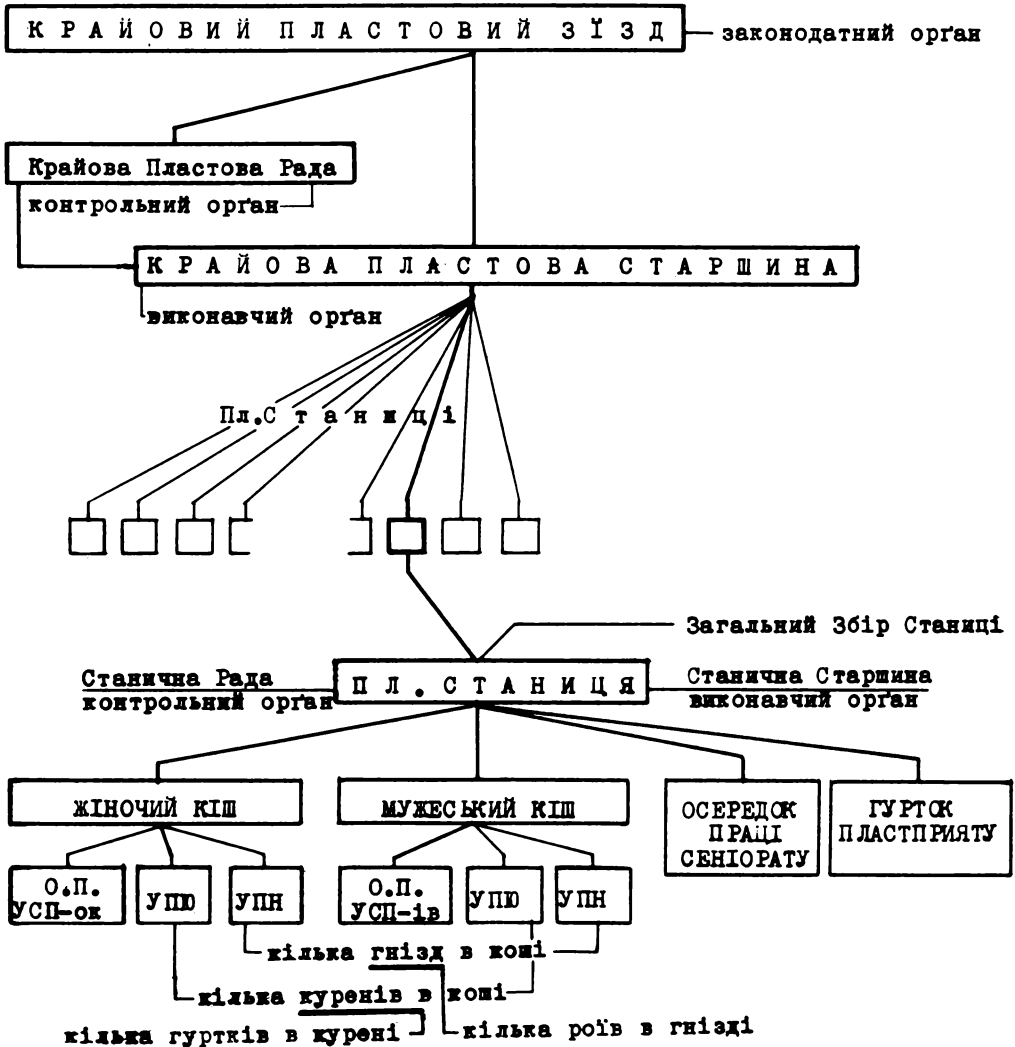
К Р А Й О В И Й П Л А С Т О В И Й З Ї З Д — законодатний орган

Крайова Пластова Рада
контрольний орган

К Р А Й О В А П Л А С Т О В А С Т А Р Ш И Н А
виконавчий орган

Пл.С т а н и ц і

Загальний Збір Станиці

Станична Рада
контрольний орган

П Л . С Т А Н И Ц Я

Станична Старшина
виконавчий орган

ЖІНОЧИЙ КІШ

МУЖЕСЬКИЙ КІШ

ОСЕРЕДОК ПРАЦІ СЕНІОРАТУ

ГУРТОК ПЛАСТПРИЯТУ

О.П. УСП-ок

УПЮ

УПН

О.П. УСП-ів

УПЮ

УПН

кілька гнізд в коші

кілька куренів в коші

кілька гуртків в курені

кілька роїв в гнізді